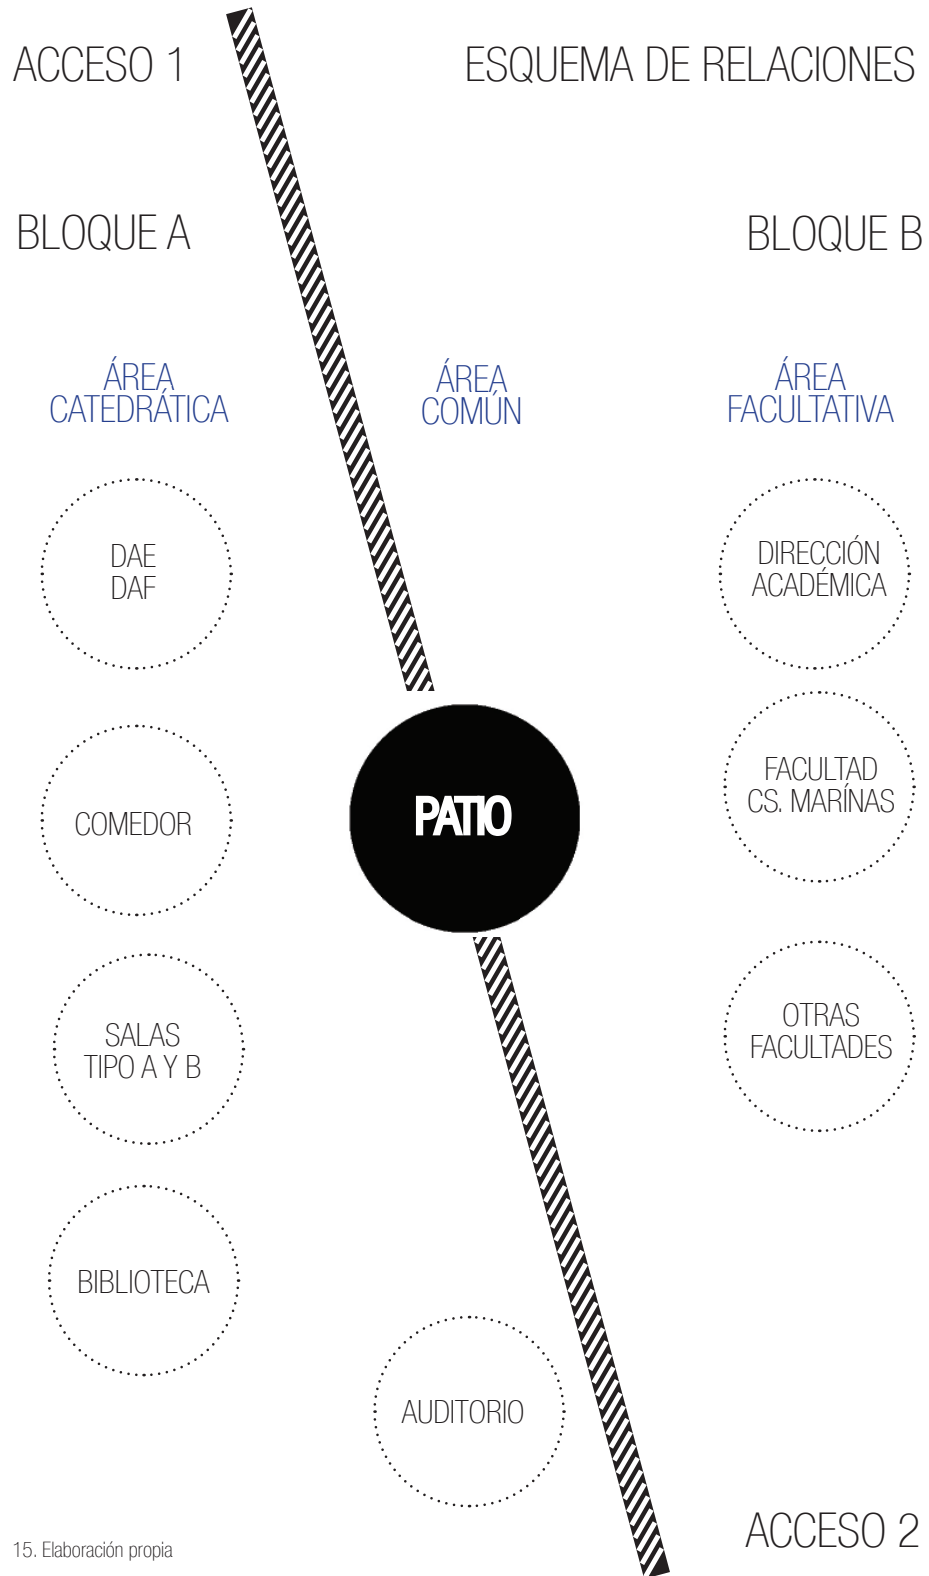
ACCESO 1

ESQUEMA DE RELACIONES

BLOQUE A

BLOQUE B

ÁREA CATEDRÁTICA

ÁREA COMÚN

ÁREA FACULTATIVA

DAE DAF

DIRECCIÓN ACADÉMICA

COMEDOR

PATIO

FACULTAD CS. MARÍNAS

SALAS TIPO A Y B

OTRAS FACULTADES

BIBLIOTECA

AUDITORIO

15. Elaboración propia

ACCESO 2